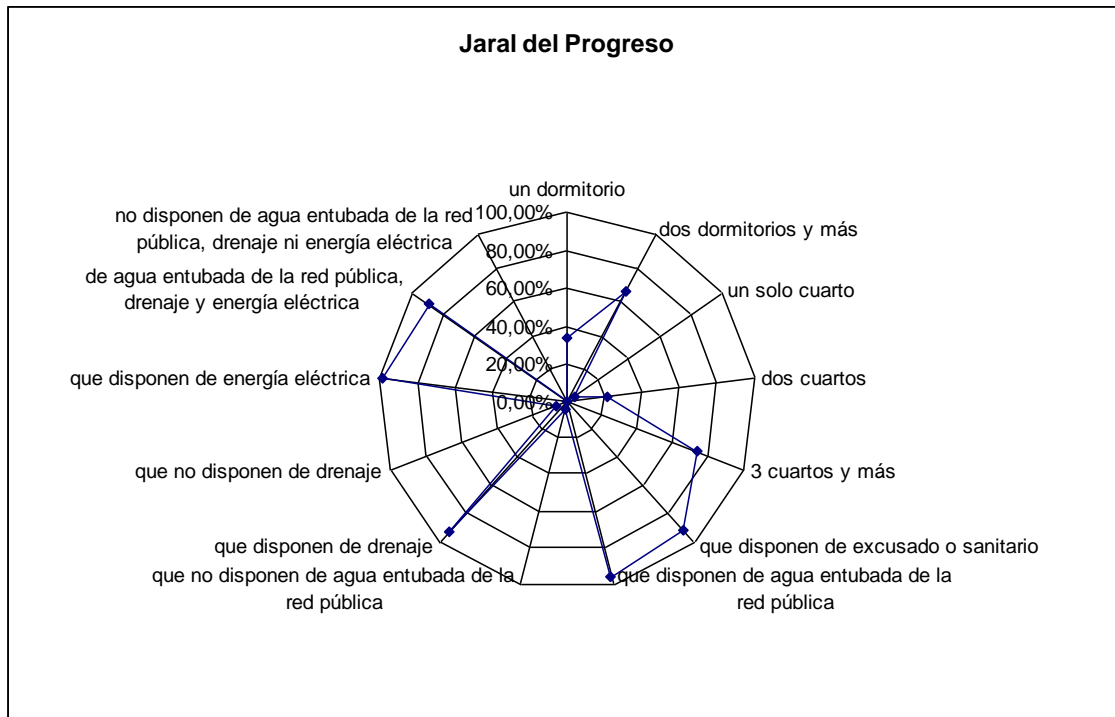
Jaral del Progreso

un dormitorio
100,00%
80,00%
60,00%
40,00%
20,00%
0,00%

dos dormitorios y más
un solo cuarto
dos cuartos
3 cuartos y más
que disponen de excusado o sanitario
que disponen de agua entubada de la red pública
que no disponen de agua entubada de la red pública
que disponen de drenaje
que no disponen de drenaje
que disponen de energía eléctrica
de agua entubada de la red pública, drenaje y energía eléctrica
no disponen de agua entubada de la red pública, drenaje ni energía eléctrica